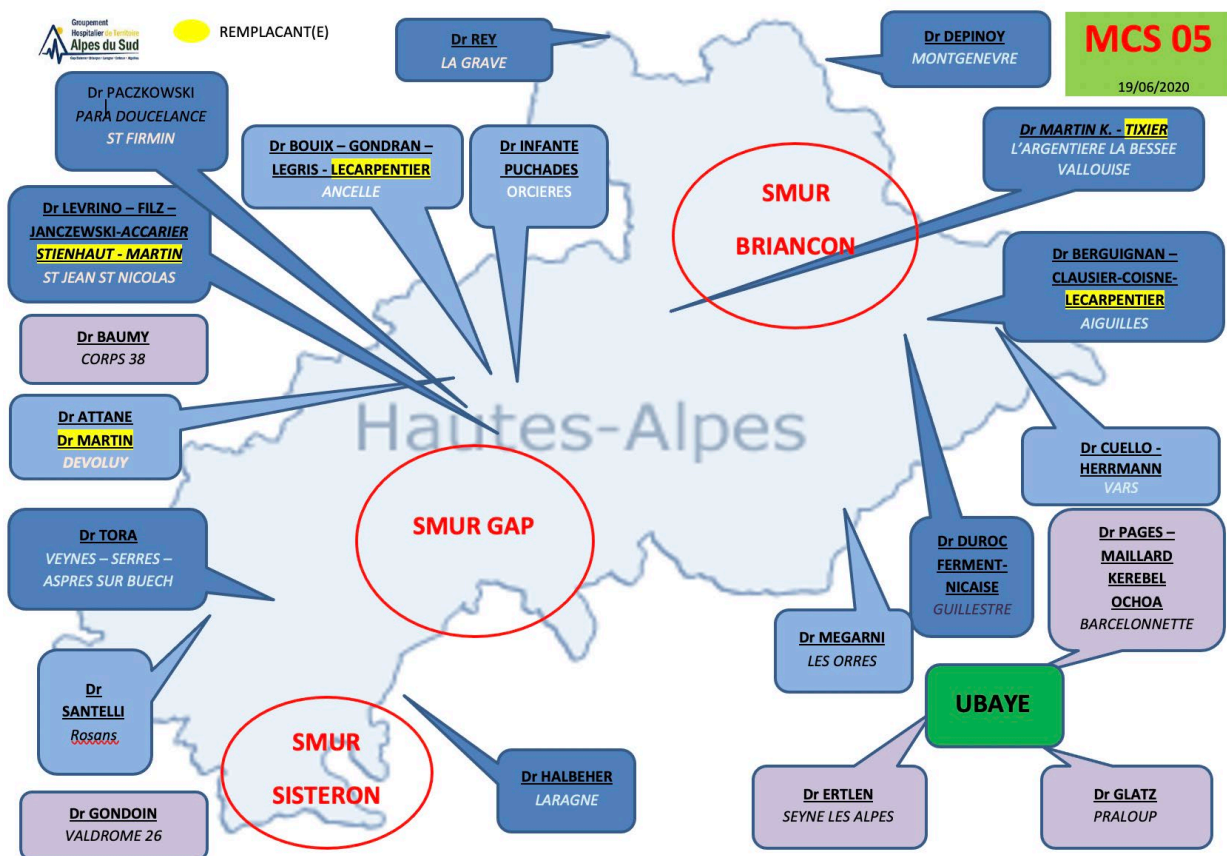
Groupement Hospitalier de Territoire Alpes du Sud

REMPLACANT(E)

Dr REY
LA GRAVE

Dr DEPINOY
MONTGENEVRE

MCS 05
19/06/2020

Dr PACZKOWSKI
PARA DOUCELANCE
ST FIRMIN

Dr BOUIX – GONDRAN – LEGRIS - LECARPENTIER
ANCELLE

Dr INFANTE
PUCHADES
ORCIERES

Dr MARTIN K. - TIXIER
L'ARGENTIERE LA BESSEE
VALLOUISE

SMUR
BRIANCON

Dr LEVRINO – FILZ – JANCZEWSKI-ACCARIER
STIENHAUT - MARTIN
ST JEAN ST NICOLAS

Dr BERGUIGNAN – CLAUSIER-COISNE-LECARPENTIER
AIGUILLES

Dr BAUMY
CORPS 38

Dr ATTANE
Dr MARTIN
DEVOLUY

Hautes-Alpes

Dr CUELLO - HERRMANN
VARS

SMUR GAP

Dr TORA
VEYNES – SERRES – ASPRES SUR BUECH

Dr DUROC
FERMENT-NICAISE
GUILLESTRE

Dr PAGES – MAILLARD
KEREBEL
OCHOA
BARCELONNETTE

Dr MEGARNI
LES ORRES

Dr
SANTELLI
Rosans

UBAYE

SMUR
SISTERON

Dr HALBEHER
LARAGNE

Dr ERTLEN
SEYNE LES ALPES

Dr GLATZ
PRALOUP

Dr GONDOIN
VALDROME 26